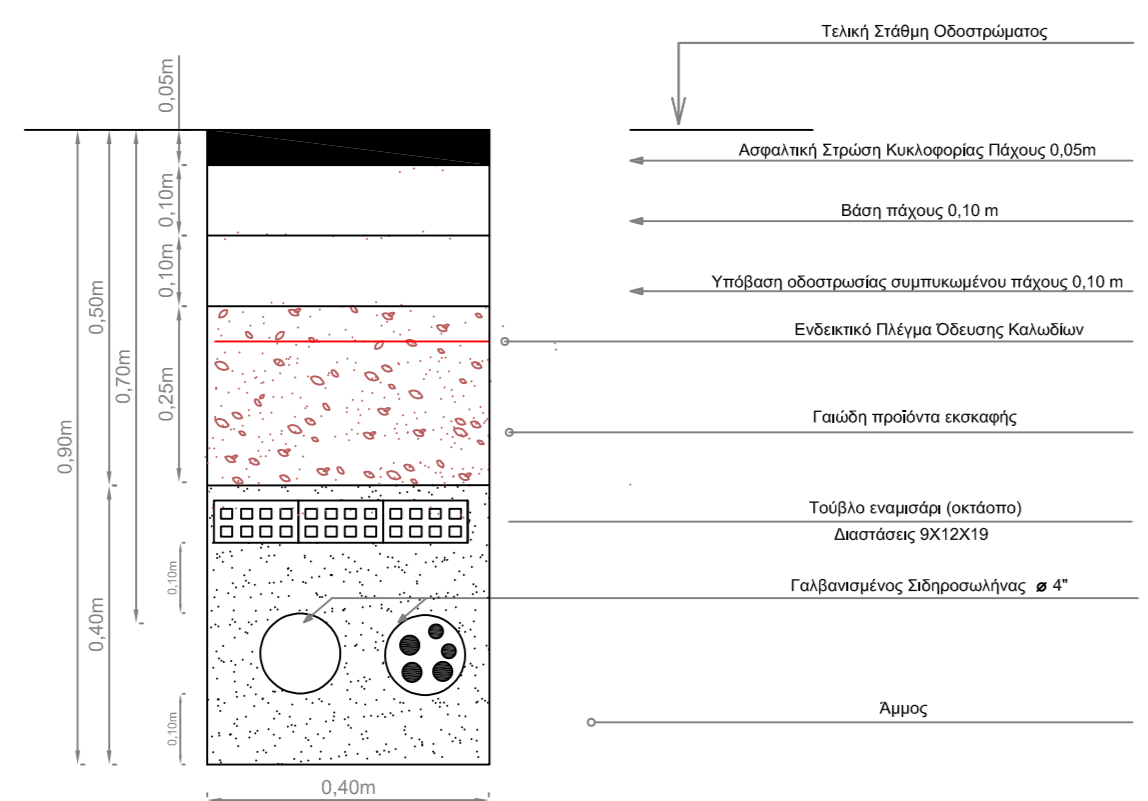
Τελική Στάθμη Οδοστρώματος

0,05m

Ασφαλτική Στρώση Κυκλοφορίας Πάχους 0,05m

0,10m

Βάση πάχους 0,10 m

0,10m

Υπόβαση οδοστρωσίας συμπυκωμένου πάχους 0,10 m

0,90m

0,50m

0,70m

0,25m

Ενδεικτικό Πλέγμα Όδευσης Καλωδίων

Γαιώδη προϊόντα εκσκαφής

Τούβλο εναμισάρι (οκτάοπο)

Διαστάσεις 9Χ12Χ19

0,10m

Γαλβανισμένος Σιδηροσωλήνας ø 4"

0,40m

0,10m

Άμμος

0,40m